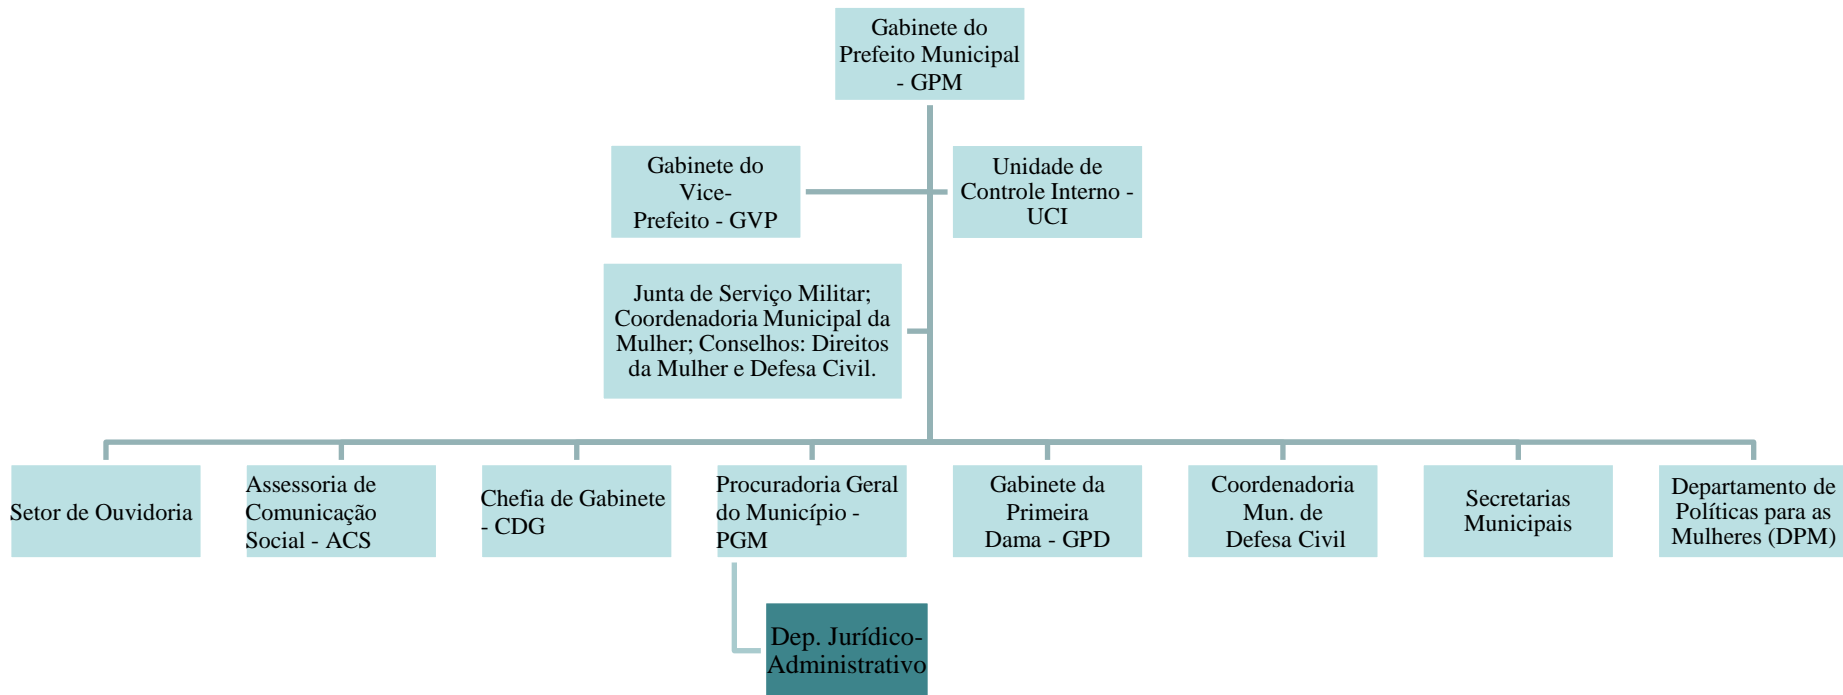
Gabinete do Prefeito Municipal - GPM

Gabinete do Vice-Prefeito - GVP

Unidade de Controle Interno - UCI

Junta de Serviço Militar; Coordenadoria Municipal da Mulher; Conselhos: Direitos da Mulher e Defesa Civil.

Setor de Ouvidoria

Assessoria de Comunicação Social - ACS

Chefia de Gabinete - CDG

Procuradoria Geral do Município - PGM

Gabinete da Primeira Dama - GPD

Coordenadoria Mun. de Defesa Civil

Secretarias Municipais

Departamento de Políticas para as Mulheres (DPM)

Dep. Jurídico-Administrativo